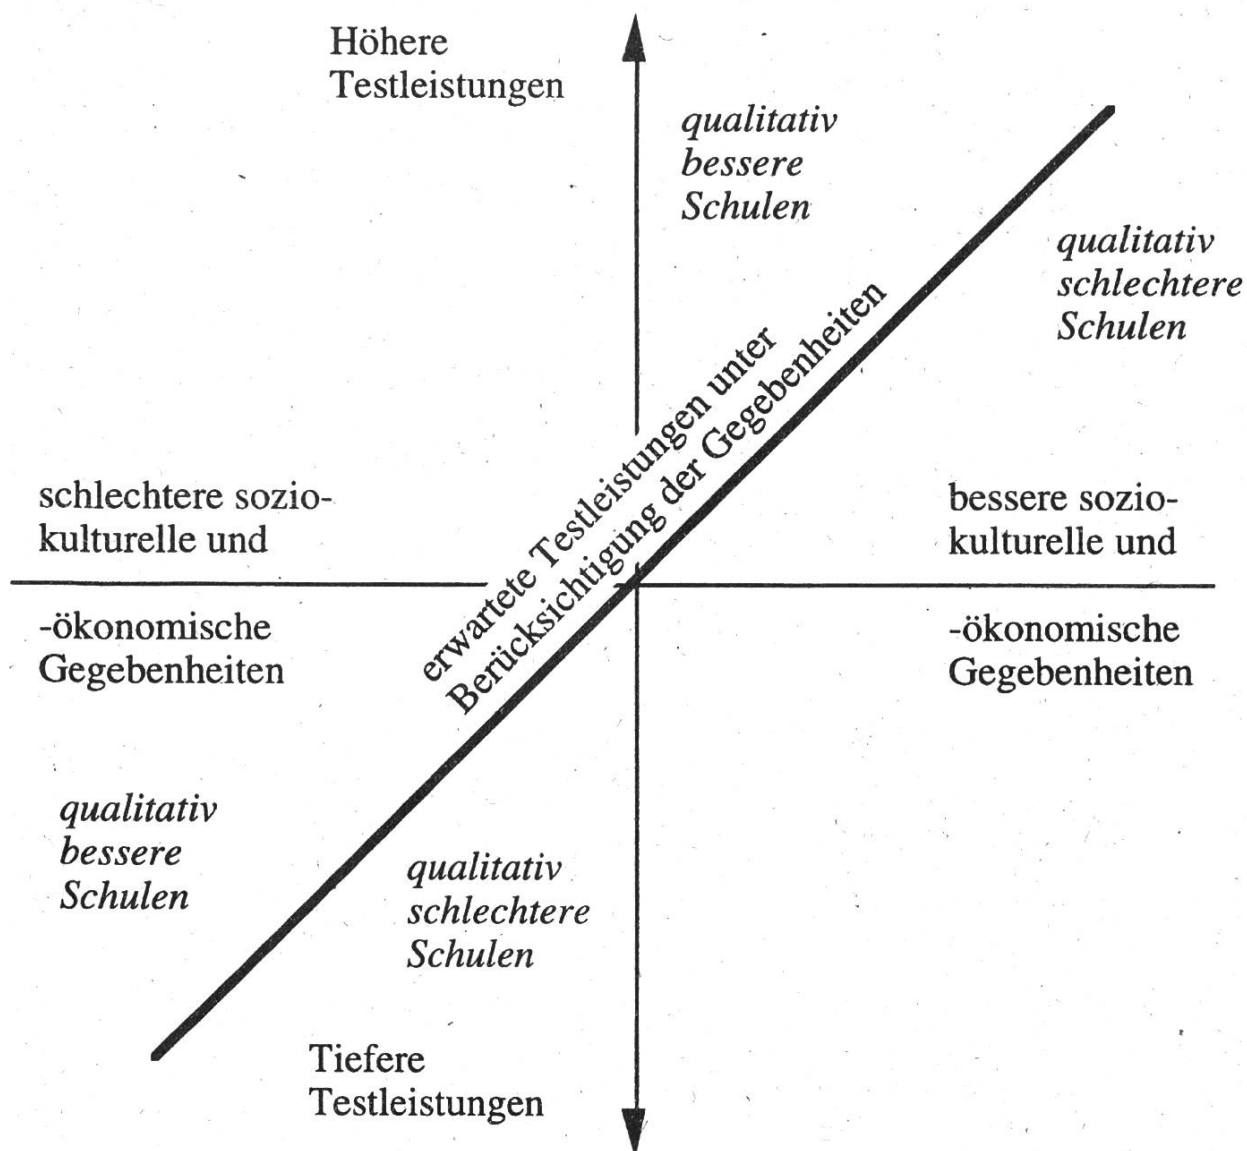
Höhere Testleistungen

qualitativ bessere Schulen

qualitativ schlechtere Schulen

schlechtere sozio-kulturelle und

-ökonomische Gegebenheiten

erwartete Testleistungen unter Berücksichtigung der Gegebenheiten

bessere sozio-kulturelle und

-ökonomische Gegebenheiten

qualitativ bessere Schulen

qualitativ schlechtere Schulen

Tiefere Testleistungen